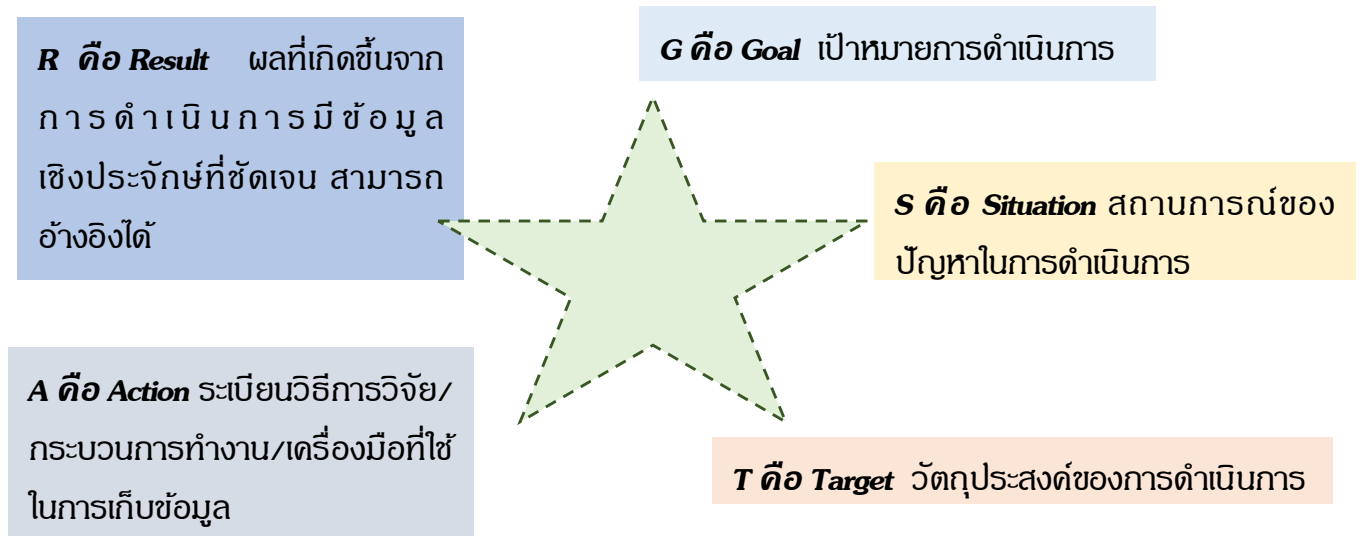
G คือ Goal เป้าหมายการดำเนินการ

R คือ Result ผลที่เกิดขึ้นจากการดำเนินการมีข้อมูลเชิงประจักษ์ที่ชัดเจน สามารถอ้างอิงได้

S คือ Situation สถานการณ์ของปัญหาในการดำเนินการ

A คือ Action ระเบียนวิธีการวิจัย/กระบวนการทำงาน/เครื่องมือที่ใช้ในการเก็บข้อมูล

T คือ Target วัตถุประสงค์ของการดำเนินการ